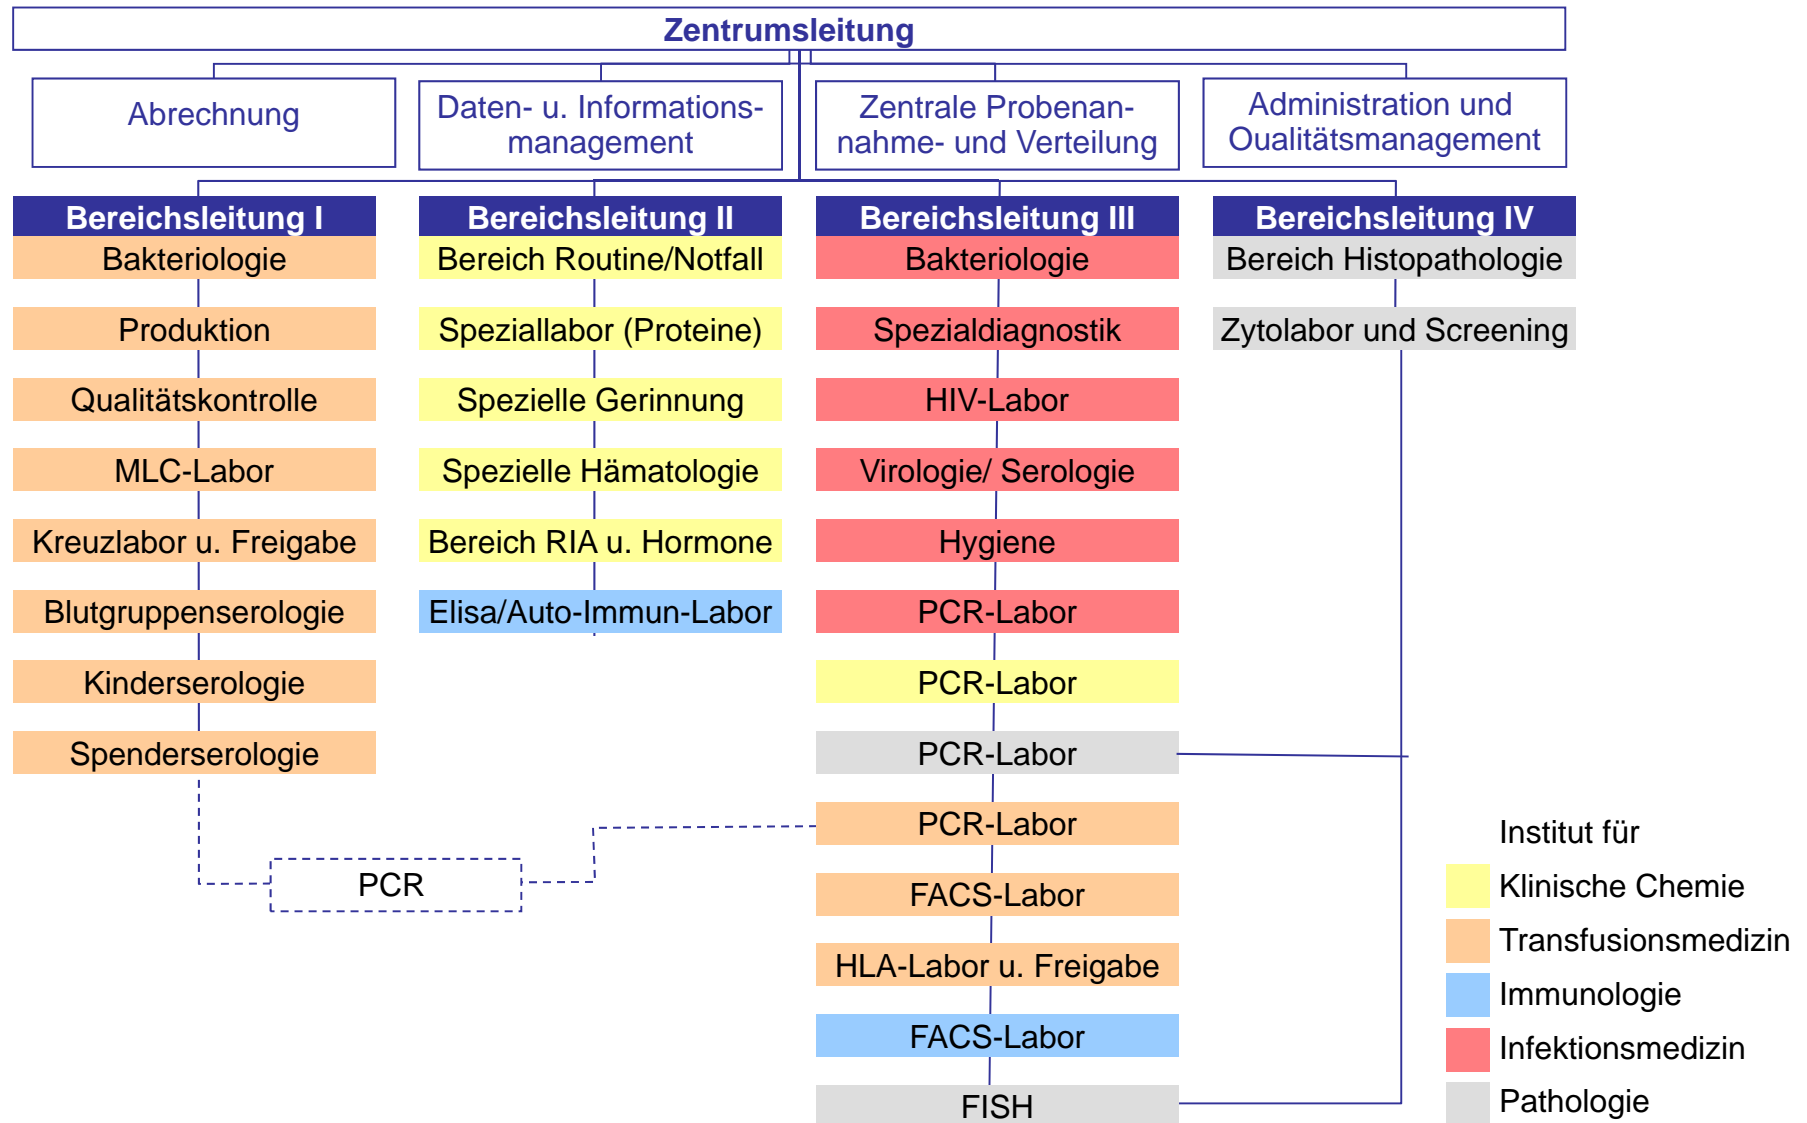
Zentrumsleitung

Abrechnung

Daten- u. Informationsmanagement

Zentrale Probenannahme- und Verteilung

Administration und Oualitätsmanagement

Bereichsleitung I
Bakteriologie
Produktion
Qualitätskontrolle
MLC-Labor
Kreuzlabor u. Freigabe
Blutgruppenserologie
Kinderserologie
Spenderserologie

Bereichsleitung II
Bereich Routine/Notfall
Speziallabor (Proteine)
Spezielle Gerinnung
Spezielle Hämatologie
Bereich RIA u. Hormone
Elisa/Auto-Immun-Labor

Bereichsleitung III
Bakteriologie
Spezialdiagnostik
HIV-Labor
Virologie/ Serologie
Hygiene
PCR-Labor
PCR-Labor
PCR-Labor
PCR-Labor
FACS-Labor
HLA-Labor u. Freigabe
FACS-Labor
FISH

Bereichsleitung IV
Bereich Histopathologie
Zytolabor und Screening

PCR

Institut für
Klinische Chemie
Transfusionsmedizin
Immunologie
Infektionsmedizin
Pathologie